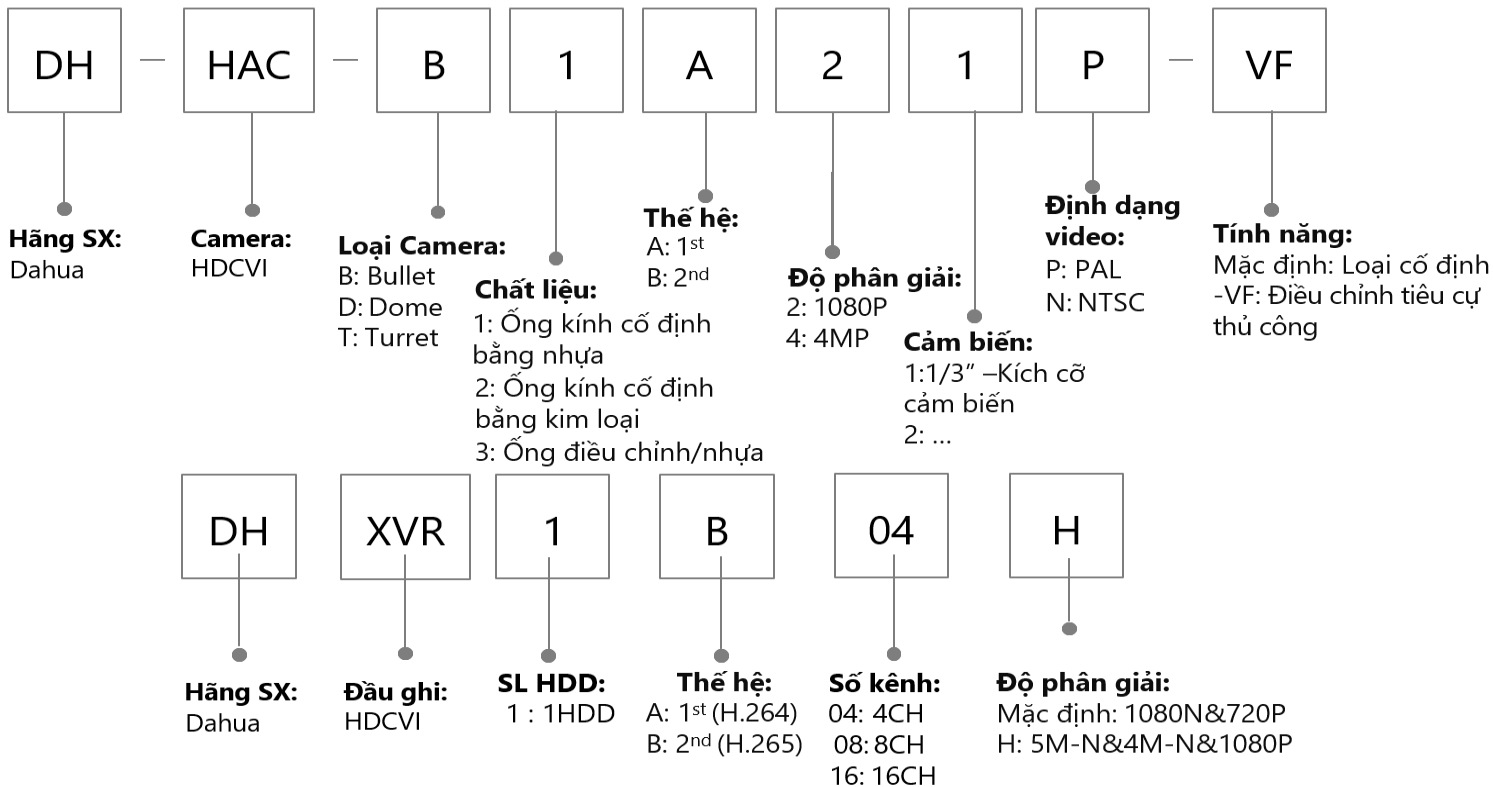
DH — HAC — B 1 A 2 1 P — VF

Hãng SX:
Dahua

Camera:
HDCVI

Loại Camera:
B: Bullet
D: Dome
T: Turret

Chất liệu:
1: Ống kính cố định bằng nhựa
2: Ống kính cố định bằng kim loại
3: Ống điều chỉnh/nhựa

Thế hệ:
A: $1^{st}$
B: $2^{nd}$

Độ phân giải:
2: 1080P
4: 4MP

Cảm biến:
1:1/3" –Kích cỡ cảm biến
2: ...

Định dạng video:
P: PAL
N: NTSC

Tính năng:
Mặc định: Loại cố định
-VF: Điều chỉnh tiêu cự thủ công

DH XVR 1 B 04 H

Hãng SX:
Dahua

Đầu ghi:
HDCVI

SL HDD:
1 : 1HDD

Thế hệ:
A: $1^{st}$ (H.264)
B: $2^{nd}$ (H.265)

Số kênh:
04: 4CH
08: 8CH
16: 16CH

Độ phân giải:
Mặc định: 1080N&720P
H: 5M-N&4M-N&1080P